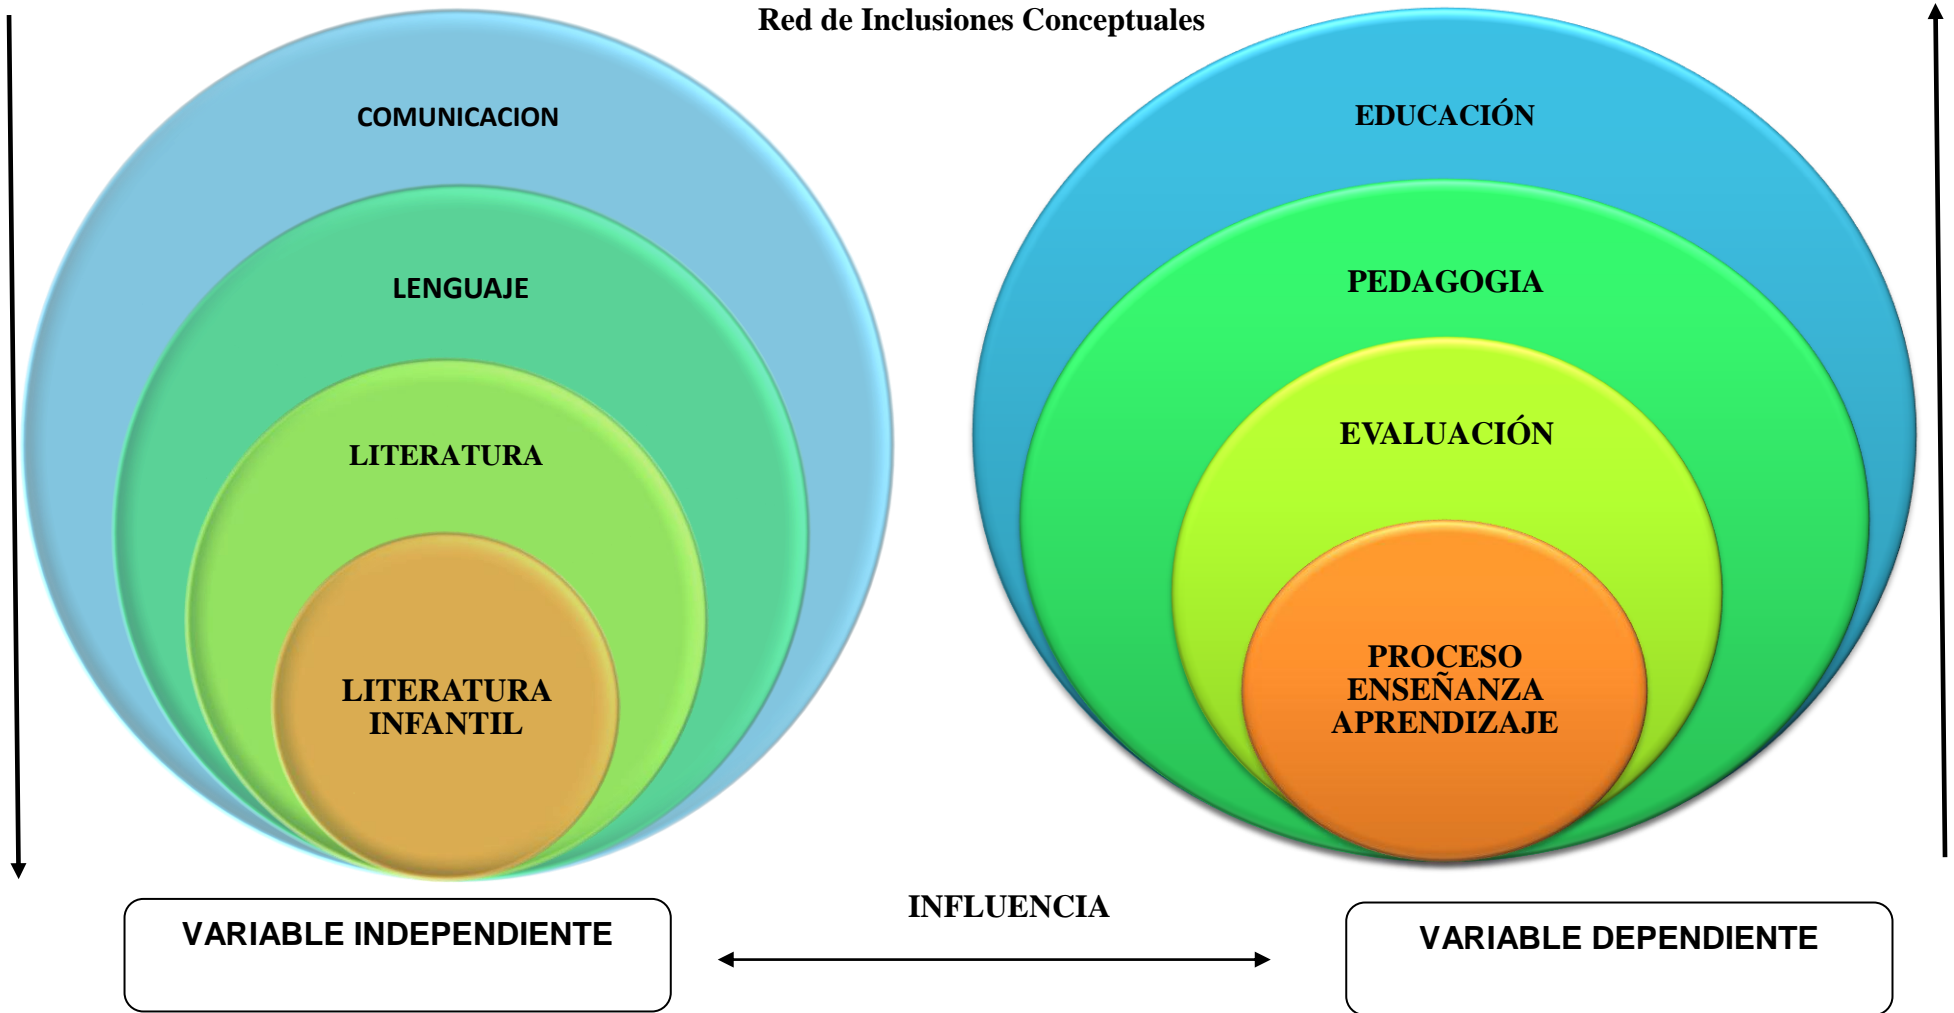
Red de Inclusiones Conceptuales

COMUNICACION

LENGUAJE

LITERATURA

LITERATURA INFANTIL

EDUCACIÓN

PEDAGOGIA

EVALUACIÓN

PROCESO ENSEÑANZA APRENDIZAJE

VARIABLE INDEPENDIENTE

INFLUENCIA

VARIABLE DEPENDIENTE